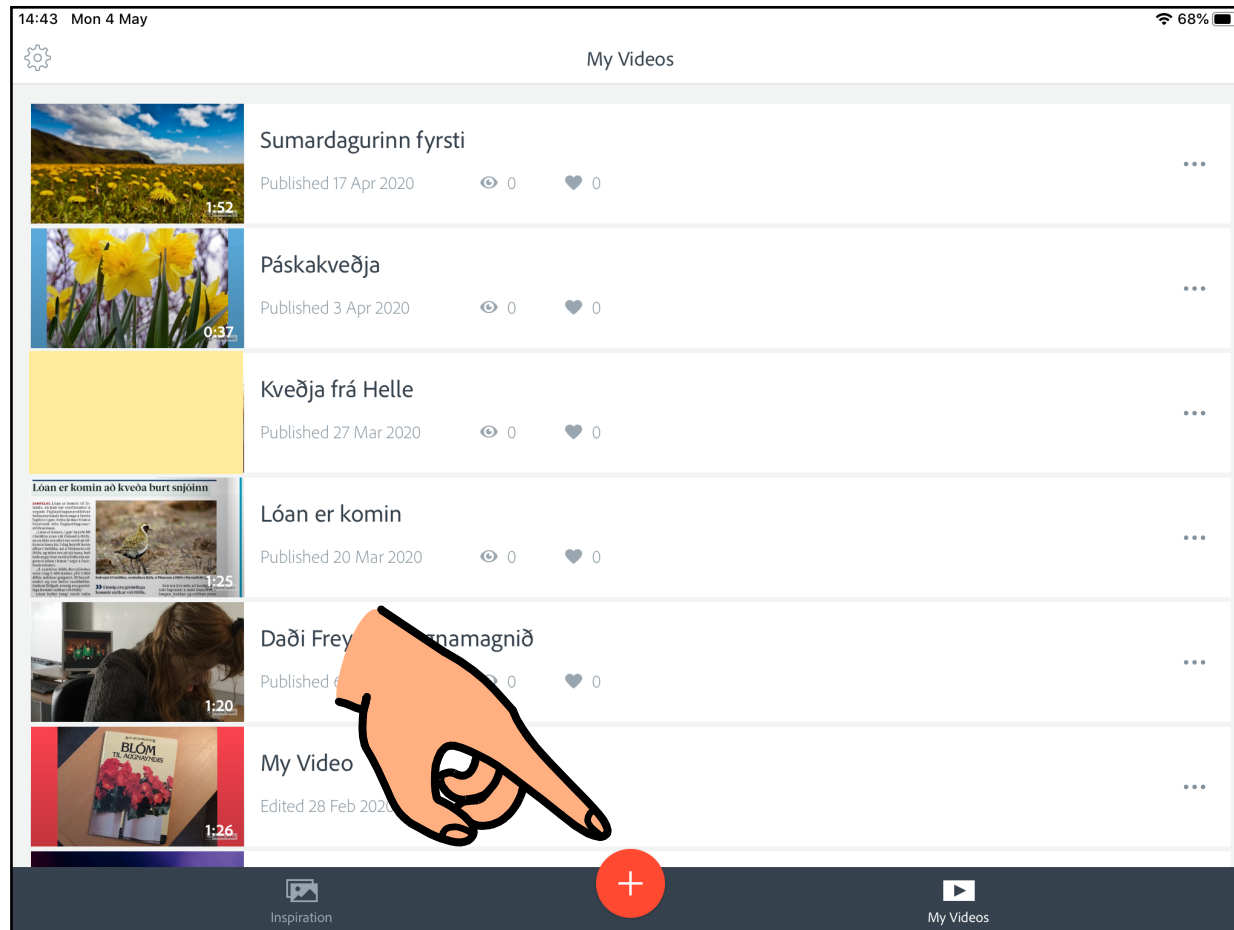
14:43 Mon 4 May

68%

My Videos

1:52
Sumardagurinn fyrsti
Published 17 Apr 2020 0 0

0:37
Páskakveðja
Published 3 Apr 2020 0 0

Kveðja frá Helle
Published 27 Mar 2020 0 0

Lóan er komin að kveða burt snjóinn
1:25
Lóan er komin
Published 20 Mar 2020 0 0

1:20
Daði Frey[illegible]gnamagnið
Published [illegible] 0 0

BLÓM TIL AUGNAYNDIS
1:26
My Video
Edited 28 Feb 202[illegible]

Inspiration

My Videos